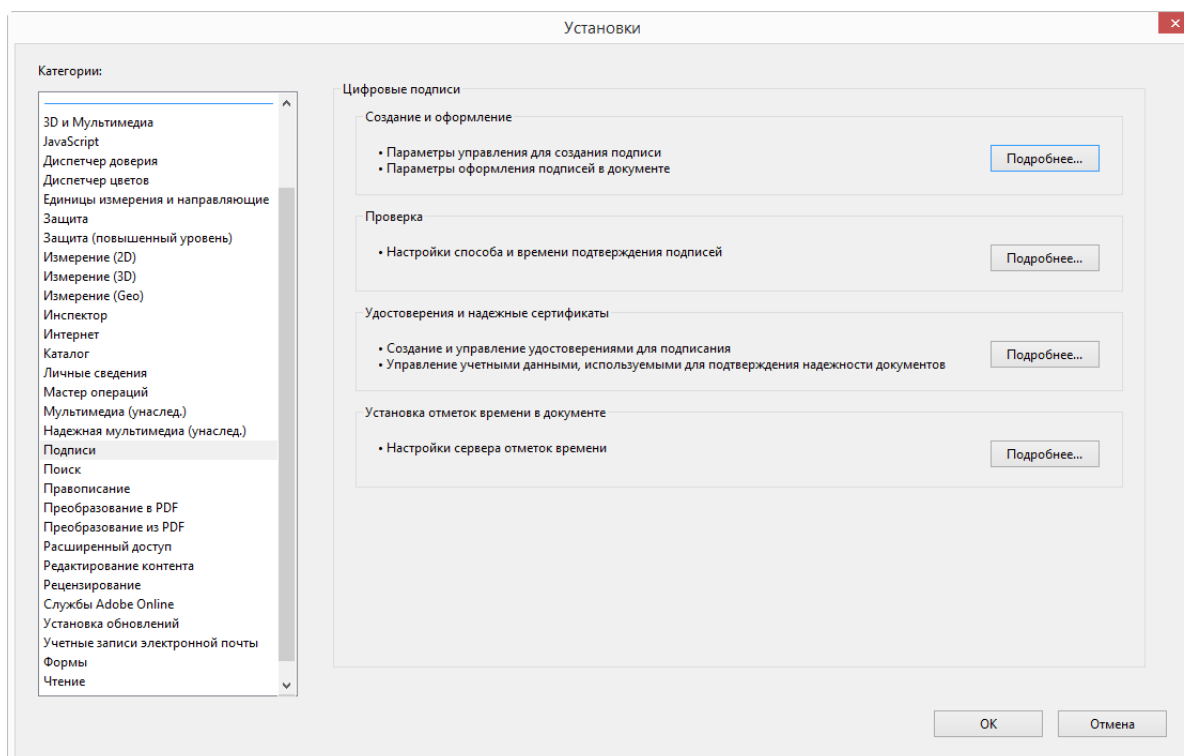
Установки

Категории:

3D и Мультимедиа
JavaScript
Диспетчер доверия
Диспетчер цветов
Единицы измерения и направляющие
Защита
Защита (повышенный уровень)
Измерение (2D)
Измерение (3D)
Измерение (Geo)
Инспектор
Интернет
Каталог
Личные сведения
Мастер операций
Мультимедиа (унаслед.)
Надежная мультимедиа (унаслед.)
Подписи
Поиск
Правописание
Преобразование в PDF
Преобразование из PDF
Расширенный доступ
Редактирование контента
Рецензирование
Службы Adobe Online
Установка обновлений
Учетные записи электронной почты
Формы
Чтение

Цифровые подписи

Создание и оформление

• Параметры управления для создания подписи
• Параметры оформления подписей в документе

Подробнее...

Проверка

• Настройки способа и времени подтверждения подписей

Подробнее...

Удостоверения и надежные сертификаты

• Создание и управление удостоверениями для подписания
• Управление учетными данными, используемыми для подтверждения надежности документов

Подробнее...

Установка отметок времени в документе

• Настройки сервера отметок времени

Подробнее...

OK

Отмена